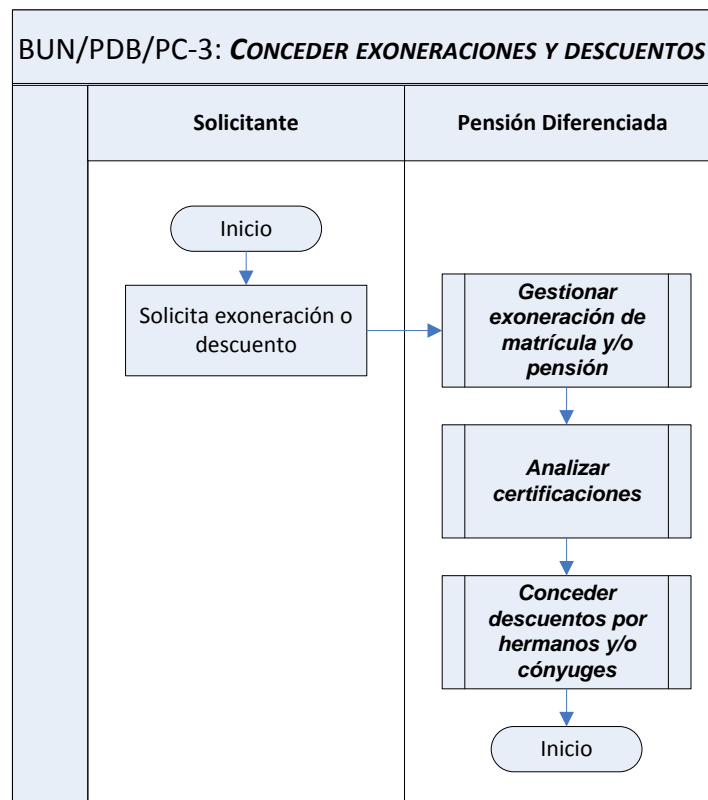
BUN/PDB/PC-3: CONCEDER EXONERACIONES Y DESCUENTOS

Solicitante

Pensión Diferenciada

Inicio

Solicita exoneración o descuento

Gestionar exoneración de matrícula y/o pensión

Analizar certificaciones

Conceder descuentos por hermanos y/o cónyuges

Inicio